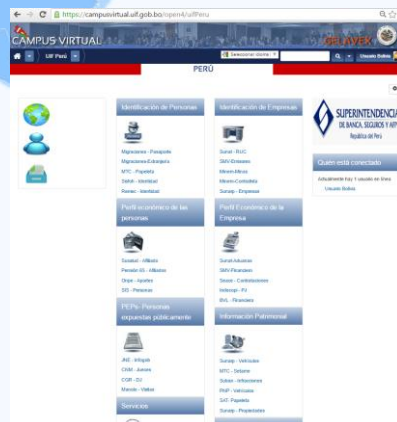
https://campusvirtual.uif.gob.bo/open4/uifPeru

CAMPUS VIRTUAL

UIF Perú

Seleccionar idioma

Usuario Bolivia

PERÚ

Identificación de Personas

Migraciones - Pasaporte
Migraciones-Extranjeros
MTC - Papeleta
SMMV - Identidad
Reniec - Identidad

Perfil económico de las personas

Essalud - Afiliados
Pensión 65 - Afiliados
Onpe - Aportes
SIS - Personas

PEPs- Personas expuestas públicamente

JNE - Infogob
CNM - Jueces
CGR - DJ
Mincetur - Visitas

Servicios

Identificación de Empresas

Sunat - RUC
SMV-Entidades
Minem-Minera
Minem-Combustible
Sunarp - Empresas

Perfil Económico de la Empresa

Sunat-Aduanas
SMV-Financiero
Seace - Contrataciones
Indecopi - PJ
BVL - Financiero

Información Patrimonial

Sunarp - Vehículos
MTC - Sistema
Sutran - Infracciones
PNP - Vehículos
SAT- Papeleta
Sunarp - Propiedades

SUPERINTENDENCIA DE BANCA, SEGUROS Y AFP
República del Perú

Quién está conectado

Actualmente hay 1 usuario en línea
Usuario Bolivia